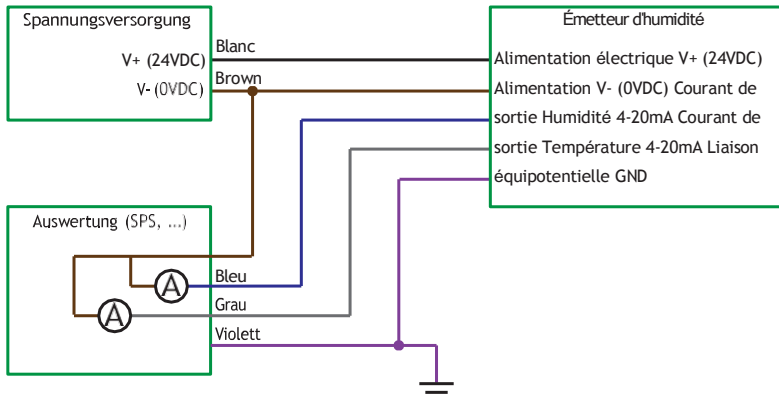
Spannungsversorgung

V+ (24VDC)

V- (0VDC)

Blanc

Brown

Émetteur d'humidité

Alimentation électrique V+ (24VDC) Alimentation V- (0VDC) Courant de sortie Humidité 4-20mA Courant de sortie Température 4-20mA Liaison équipotentielle GND

Auswertung (SPS, ...)

A

A

Bleu

Grau

Violett